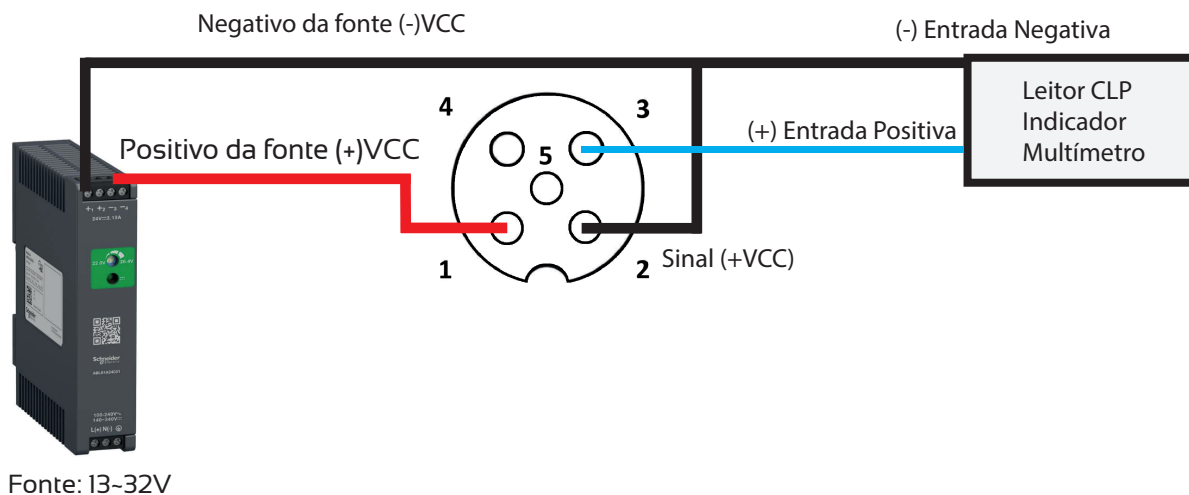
Negativo da fonte (-)VCC

(-) Entrada Negativa

Leitor CLP
Indicador
Multímetro

(+) Entrada Positiva

Positivo da fonte (+)VCC

4

3

5

1

2

Sinal (+VCC)

24V⎓2.1A

Schneider Electric

Fonte: 13~32V